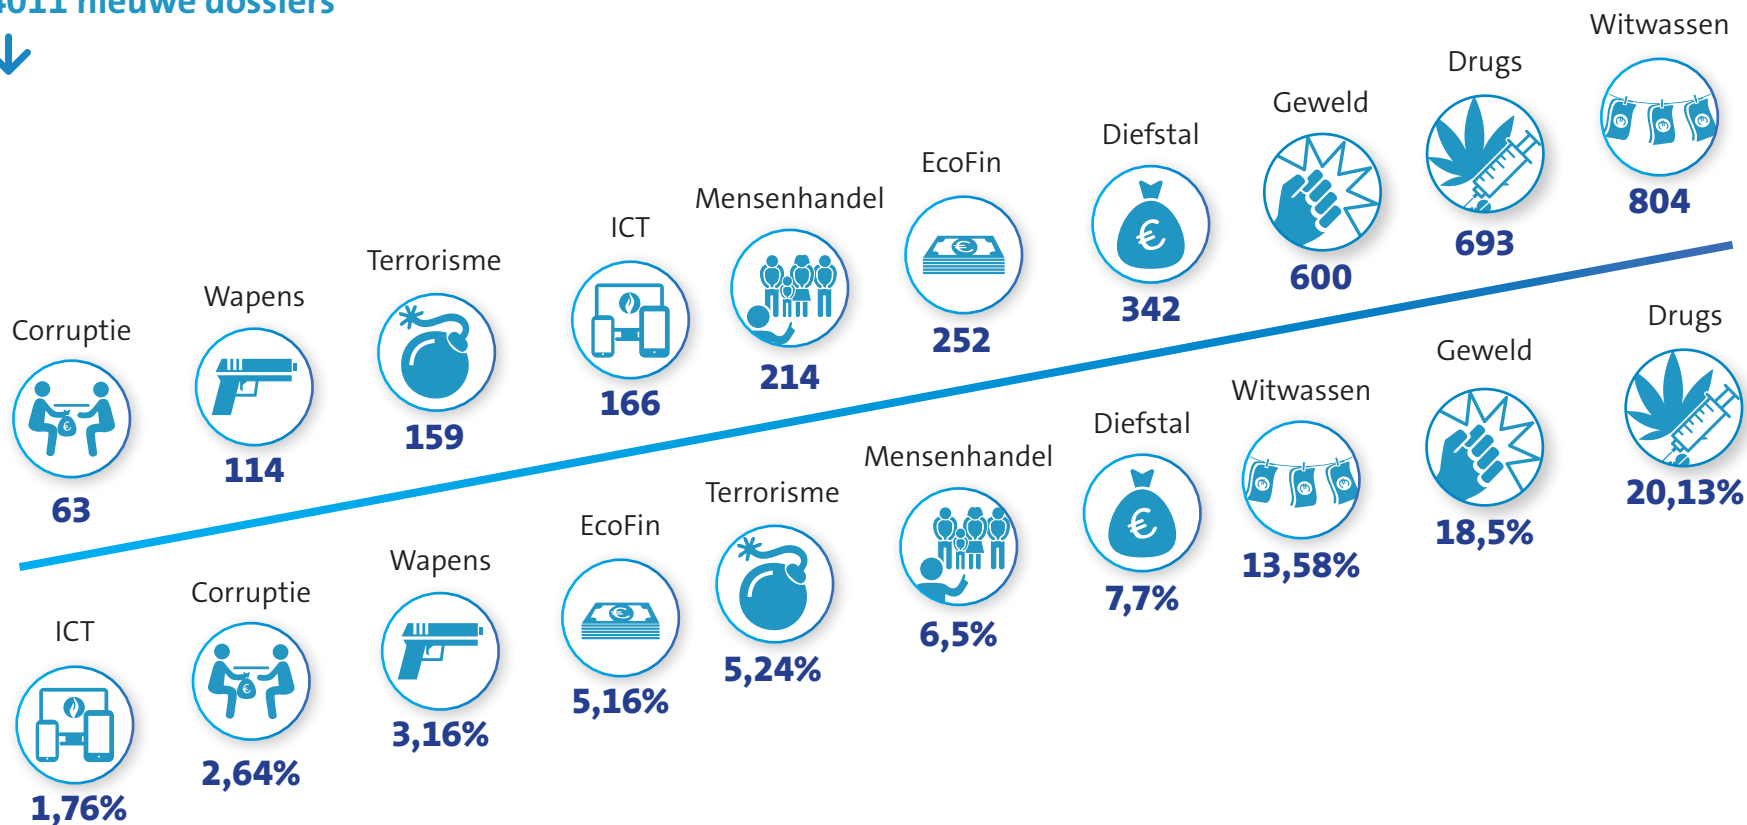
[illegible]011 nieuwe dossiers

Corruptie
63

Wapens
114

Terrorisme
159

ICT
166

Mensenhandel
214

EcoFin
252

Diefstal
342

Geweld
600

Drugs
693

Witwassen
804

ICT
1,76%

Corruptie
2,64%

Wapens
3,16%

EcoFin
5,16%

Terrorisme
5,24%

Mensenhandel
6,5%

Diefstal
7,7%

Witwassen
13,58%

Geweld
18,5%

Drugs
20,13%